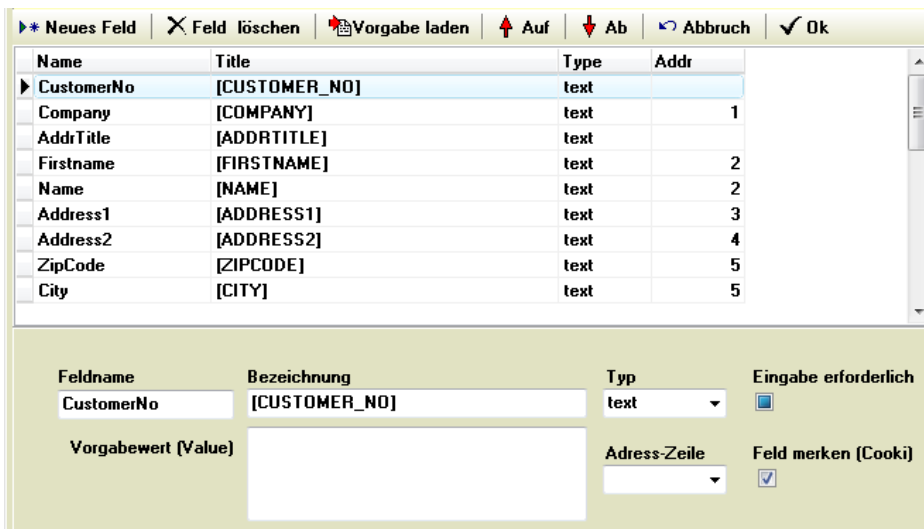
Neues Feld | Feld löschen | Vorgabe laden | Auf | Ab | Abbruch | Ok

| Name | Title | Type | Addr |
|---|---|---|---|
| CustomerNo | [CUSTOMER_NO] | text | |
| Company | [COMPANY] | text | 1 |
| AddrTitle | [ADDRTITLE] | text | |
| Firstname | [FIRSTNAME] | text | 2 |
| Name | [NAME] | text | 2 |
| Address1 | [ADDRESS1] | text | 3 |
| Address2 | [ADDRESS2] | text | 4 |
| ZipCode | [ZIPCODE] | text | 5 |
| City | [CITY] | text | 5 |

Feldname
CustomerNo

Bezeichnung
[CUSTOMER_NO]

Typ
text

Eingabe erforderlich

Vorgabewert (Value)

Adress-Zeile

Feld merken (Cooki)